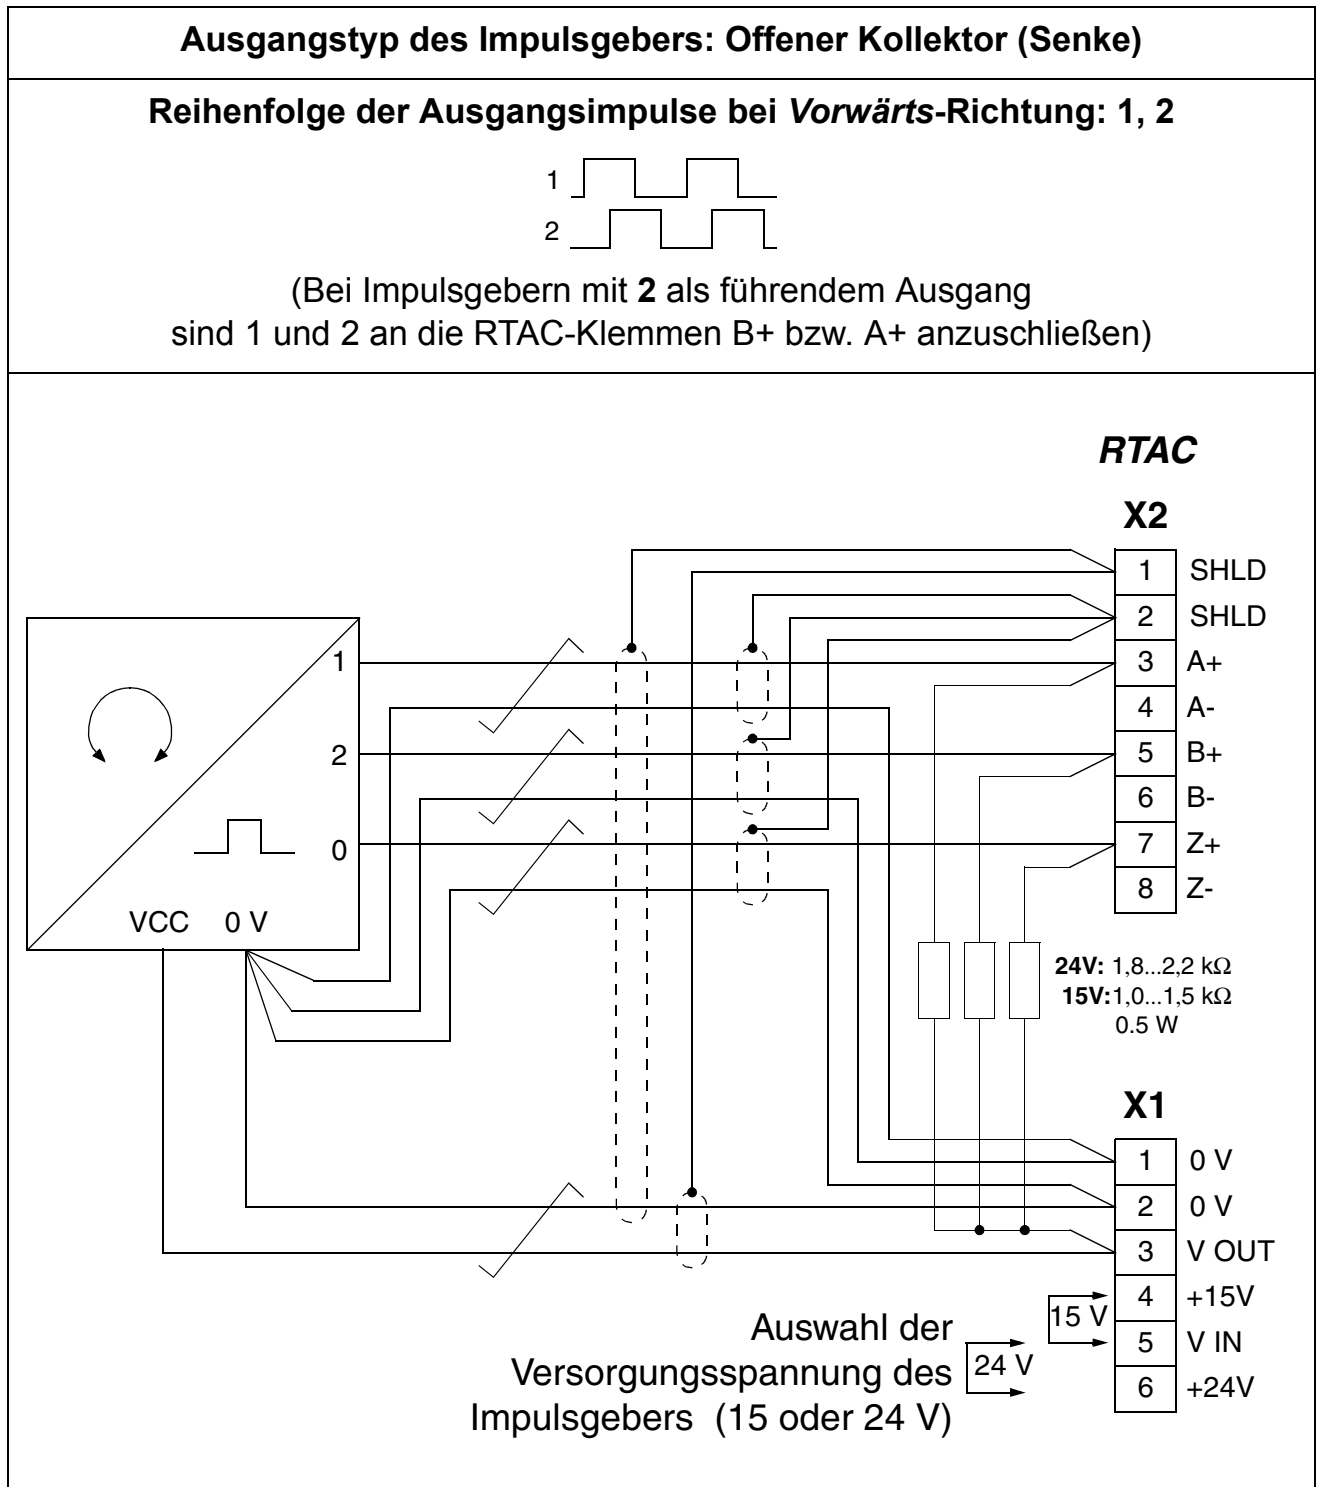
**Ausgangstyp des Impulsgebers: Offener Kollektor (Senke)**

**Reihenfolge der Ausgangsimpulse bei *Vorwärts*-Richtung: 1, 2**

1

2

(Bei Impulsgebern mit **2** als führendem Ausgang sind 1 und 2 an die RTAC-Klemmen B+ bzw. A+ anzuschließen)

*RTAC*

**X2**

| | |
|---|---|
| 1 | SHLD |
| 2 | SHLD |
| 3 | A+ |
| 4 | A- |
| 5 | B+ |
| 6 | B- |
| 7 | Z+ |
| 8 | Z- |

1

2

0

VCC 0 V

**24V:** 1,8...2,2 kΩ
**15V:**1,0...1,5 kΩ
0.5 W

**X1**

| | |
|---|---|
| 1 | 0 V |
| 2 | 0 V |
| 3 | V OUT |
| 4 | +15V |
| 5 | V IN |
| 6 | +24V |

15 V

24 V

Auswahl der Versorgungsspannung des Impulsgebers (15 oder 24 V)